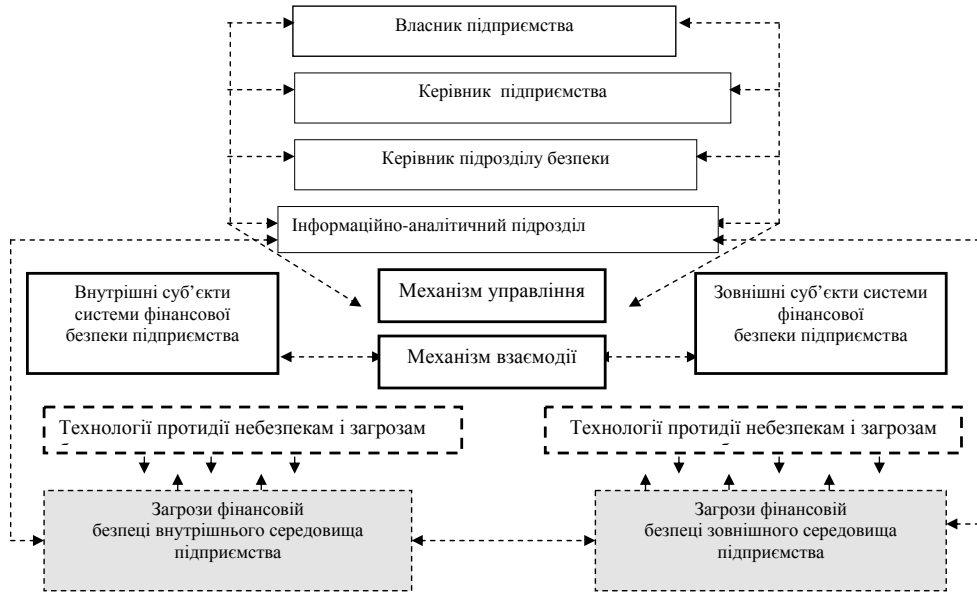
Власник підприємства

Керівник підприємства

Керівник підрозділу безпеки

Інформаційно-аналітичний підрозділ

Внутрішні суб'єкти системи фінансової безпеки підприємства

Механізм управління

Зовнішні суб'єкти системи фінансової безпеки підприємства

Механізм взаємодії

Технології протидії небезпекам і загрозам

Технології протидії небезпекам і загрозам

Загрози фінансовій безпеці внутрішнього середовища підприємства

Загрози фінансовій безпеці зовнішнього середовища підприємства